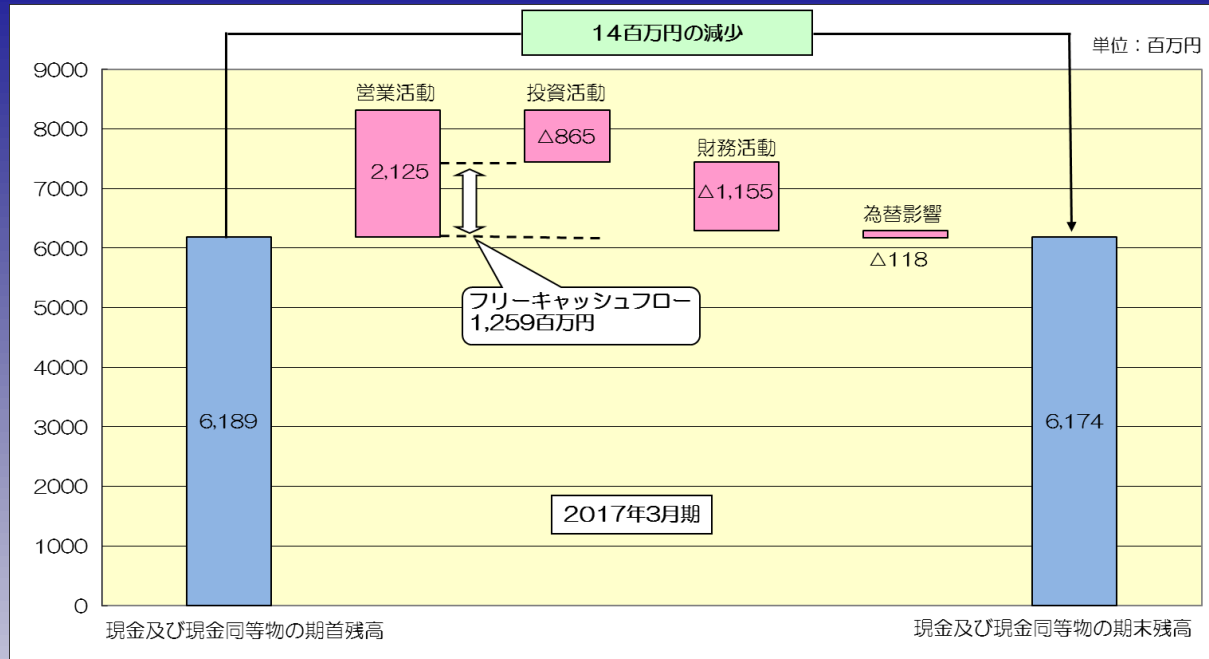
14百万円の減少

単位：百万円

9000
8000
7000
6000
5000
4000
3000
2000
1000
0

営業活動
2,125

投資活動
△865

財務活動
△1,155

為替影響
△118

フリーキャッシュフロー
1,259百万円

6,189

6,174

2017年3月期

現金及び現金同等物の期首残高

現金及び現金同等物の期末残高